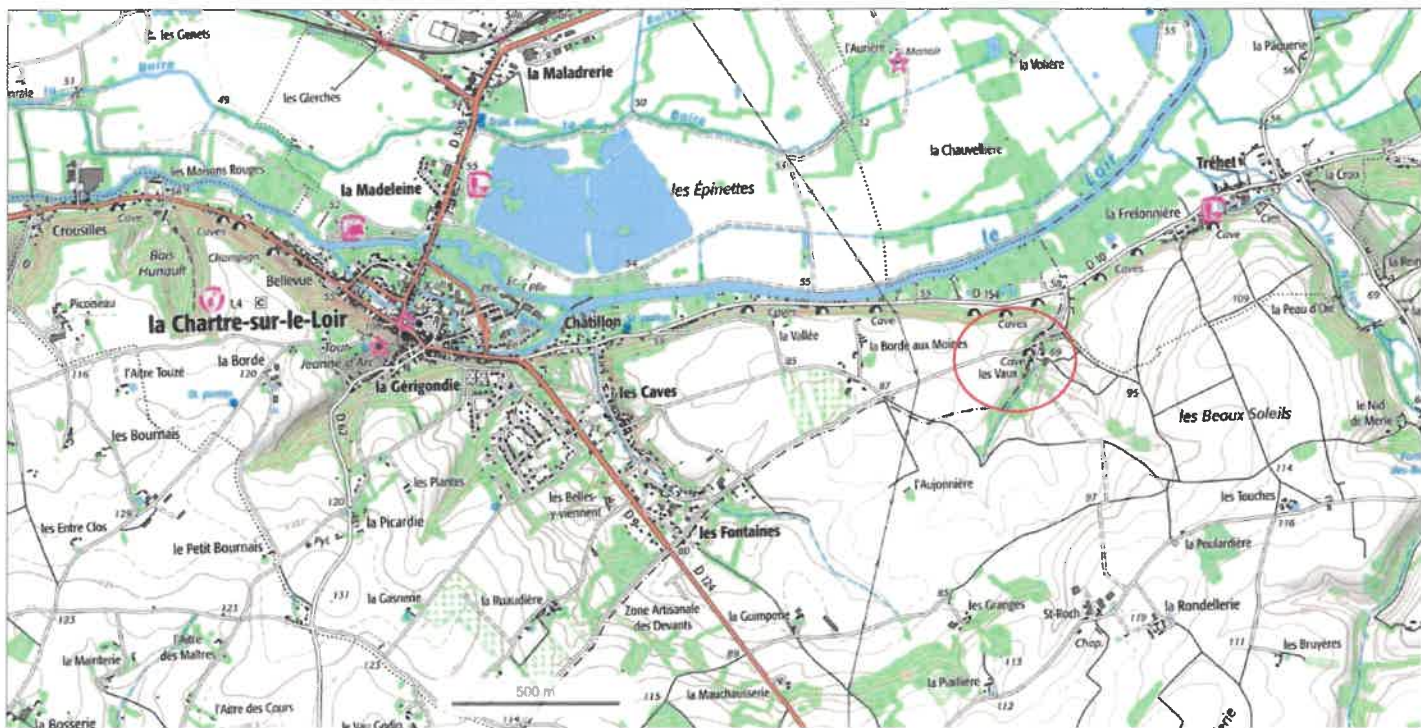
les Genets
la Maladrerie
l'Aurière
Manoir
la Volière
la Pâquerie
Boire
les Glerches
la Chauvellière
les Maisons Rouges
la Madeleine
les Épinettes
Tréhet
la Freionnière
Le Loir
Crousilles
Cave
Caves
Bois Hunault
Champign
Bellevue
Picoiseau
la Chartre-sur-le-Loir
Châtillon
D 154
Caves
la Peau d'Ôie
la Vallée
Cave
la Borde aux Moines
Caves
Cave
les Vaux
la Borde
l'Aître Touzé
Tour Jeanne d'Arc
la Gérigondie
les Caves
les Beaux Soleils
le Nid de Merle
les Bournais
les Plantes
l'Aujonnière
les Touches
les Entre Clos
la Picardie
les Belles-y-viennent
les Fontaines
la Peulardière
le Petit Bournais
la Gasnerie
la Ruaudière
Zone Artisanale des Devants
la Gumpene
les Granges
St-Roch
Chap.
la Rondellerie
les Bruyères
la Mainterie
l'Aître des Maîtres
l'Aître des Cours
la Bosserie
la Mauchaussérie
la Pialliere
500 m